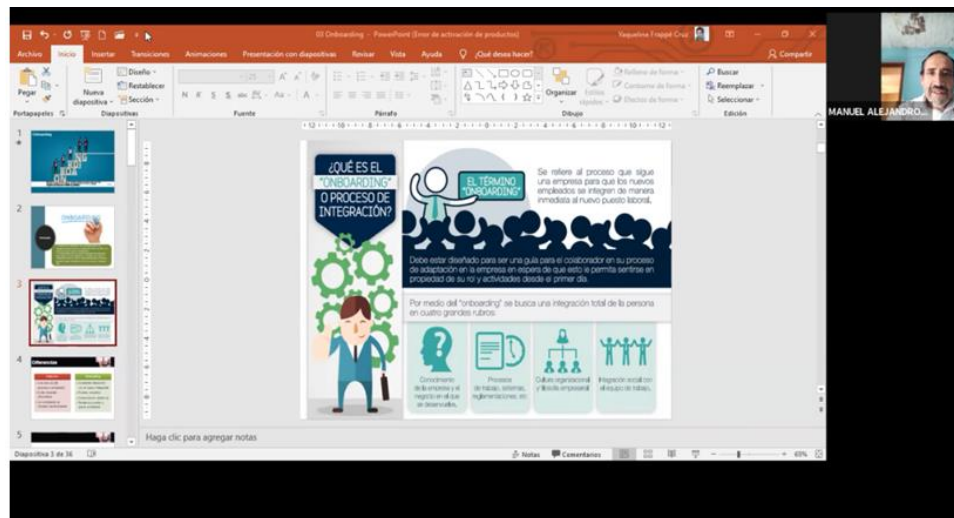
03 Onboarding - PowerPoint (Error de activación de productos)

Yaqueline Frappé Cruz

Archivo Inicio Insertar Transiciones Animaciones Presentación con diapositivas Revisar Vista Ayuda ¿Qué desea hacer?

Compartir

Pegar Nueva diapositiva Diseño Restablecer Sección

Portapapeles Diapositivas Fuente Párrafo Dibujo Edición

Organizar Estilos rápidos Relleno de forma Contorno de forma Efectos de forma

Buscar Reemplazar Seleccionar

MANUEL ALEJANDRO...

¿QUÉ ES EL "ONBOARDING" O PROCESO DE INTEGRACIÓN?

EL TÉRMINO "ONBOARDING"

Se refiere al proceso que sigue una empresa para que los nuevos empleados se integren de manera inmediata al nuevo puesto laboral.

Debe estar diseñado para ser una guía para el colaborador en su proceso de adaptación en la empresa en espera de que esto le permita sentirse en propiedad de su rol y actividades desde el primer día.

Por medio del "onboarding" se busca una integración total de la persona en cuatro grandes rubros:

Conocimiento de la empresa y el negocio en el que se desarrolla.

Proceso de trabajo, sistemas, reglamentaciones, etc.

Cultura organizacional y filosofía empresarial.

Integración social con el equipo de trabajo.

Onboarding

Diferencias

Haga clic para agregar notas

Diapositiva 3 de 36

Notas Comentarios

69%